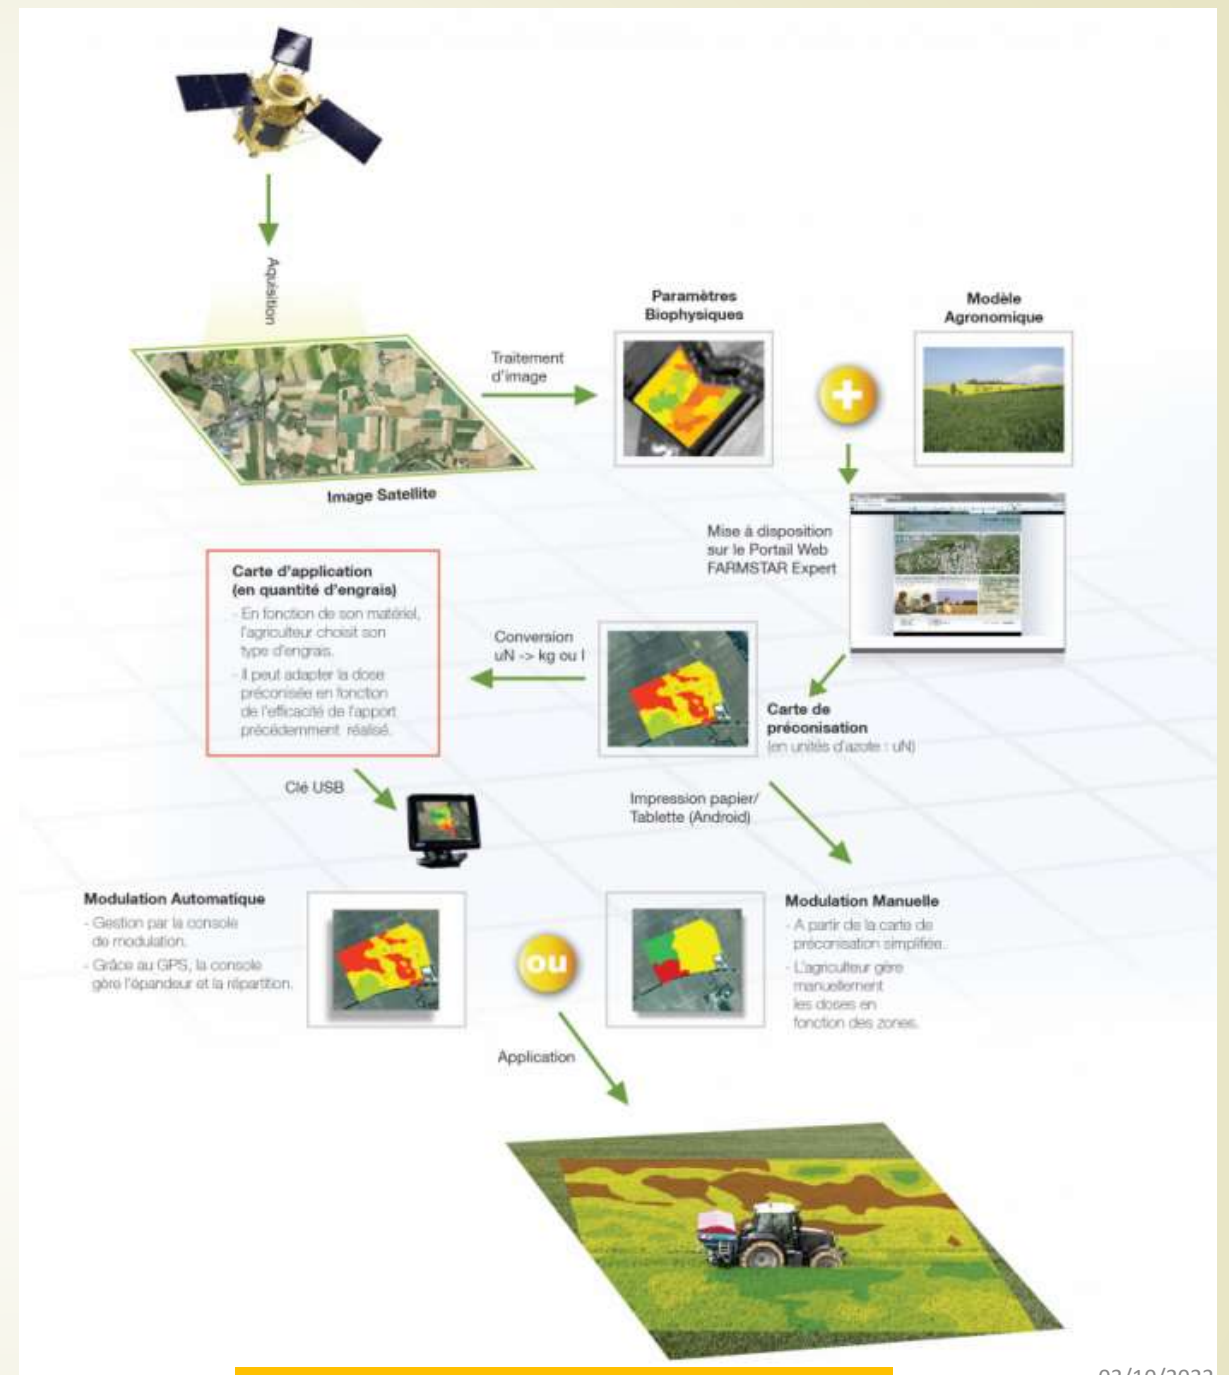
Aquisition

Image Satellite

Traitement d'image

Paramètres Biophysiques

Modèle Agronomique

Mise à disposition sur le Portail Web FARMSTAR Expert

Carte d'application (en quantité d'engrais)
- En fonction de son matériel, l'agriculteur choisit son type d'engrais.
- Il peut adapter la dose préconisée en fonction de l'efficacité de l'apport précédemment réalisé.

Conversion uN -> kg ou l

Carte de préconisation (en unités d'azote : uN)

Clé USB

Impression papier/ Tablette (Android)

Modulation Automatique
- Gestion par la console de modulation.
- Grâce au GPS, la console gère l'épandeur et la répartition.

ou

Modulation Manuelle
- A partir de la carte de préconisation simplifiée.
- L'agriculteur gère manuellement les doses en fonction des zones.

Application

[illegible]